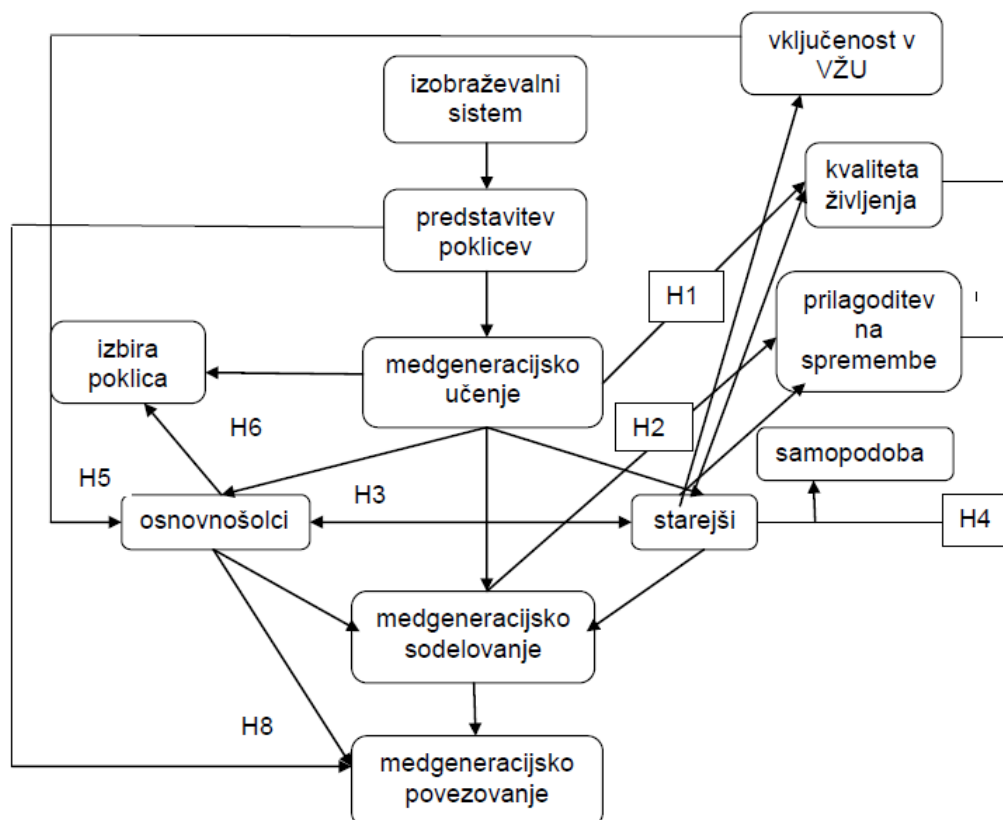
vključenost v VŽU

izobraževalni sistem

kvaliteta življenja

predstavitev poklicev

H1

prilagoditev na spremembe

izbira poklica

medgeneracijsko učenje

H6

H2

samopodoba

H5

H3

osnovnošolci

starejši

H4

medgeneracijsko sodelovanje

H8

medgeneracijsko povezovanje